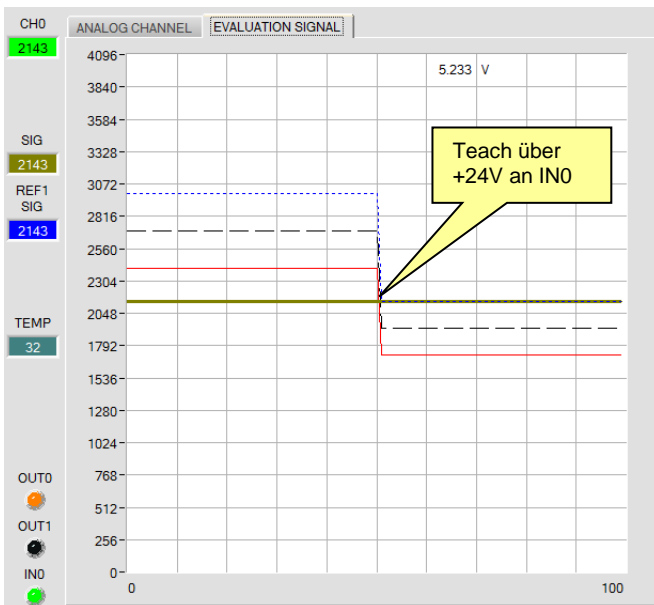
CH0
2143
ANALOG CHANNEL
EVALUATION SIGNAL
SIG
2143
REF1 SIG
2143
TEMP
32
OUT0
OUT1
IN0

4096
3840
3584
3328
3072
2816
2560
2304
2048
1792
1536
1280
1024
768
512
256
0
0
100

5.233 V

Teach über +24V an IN0